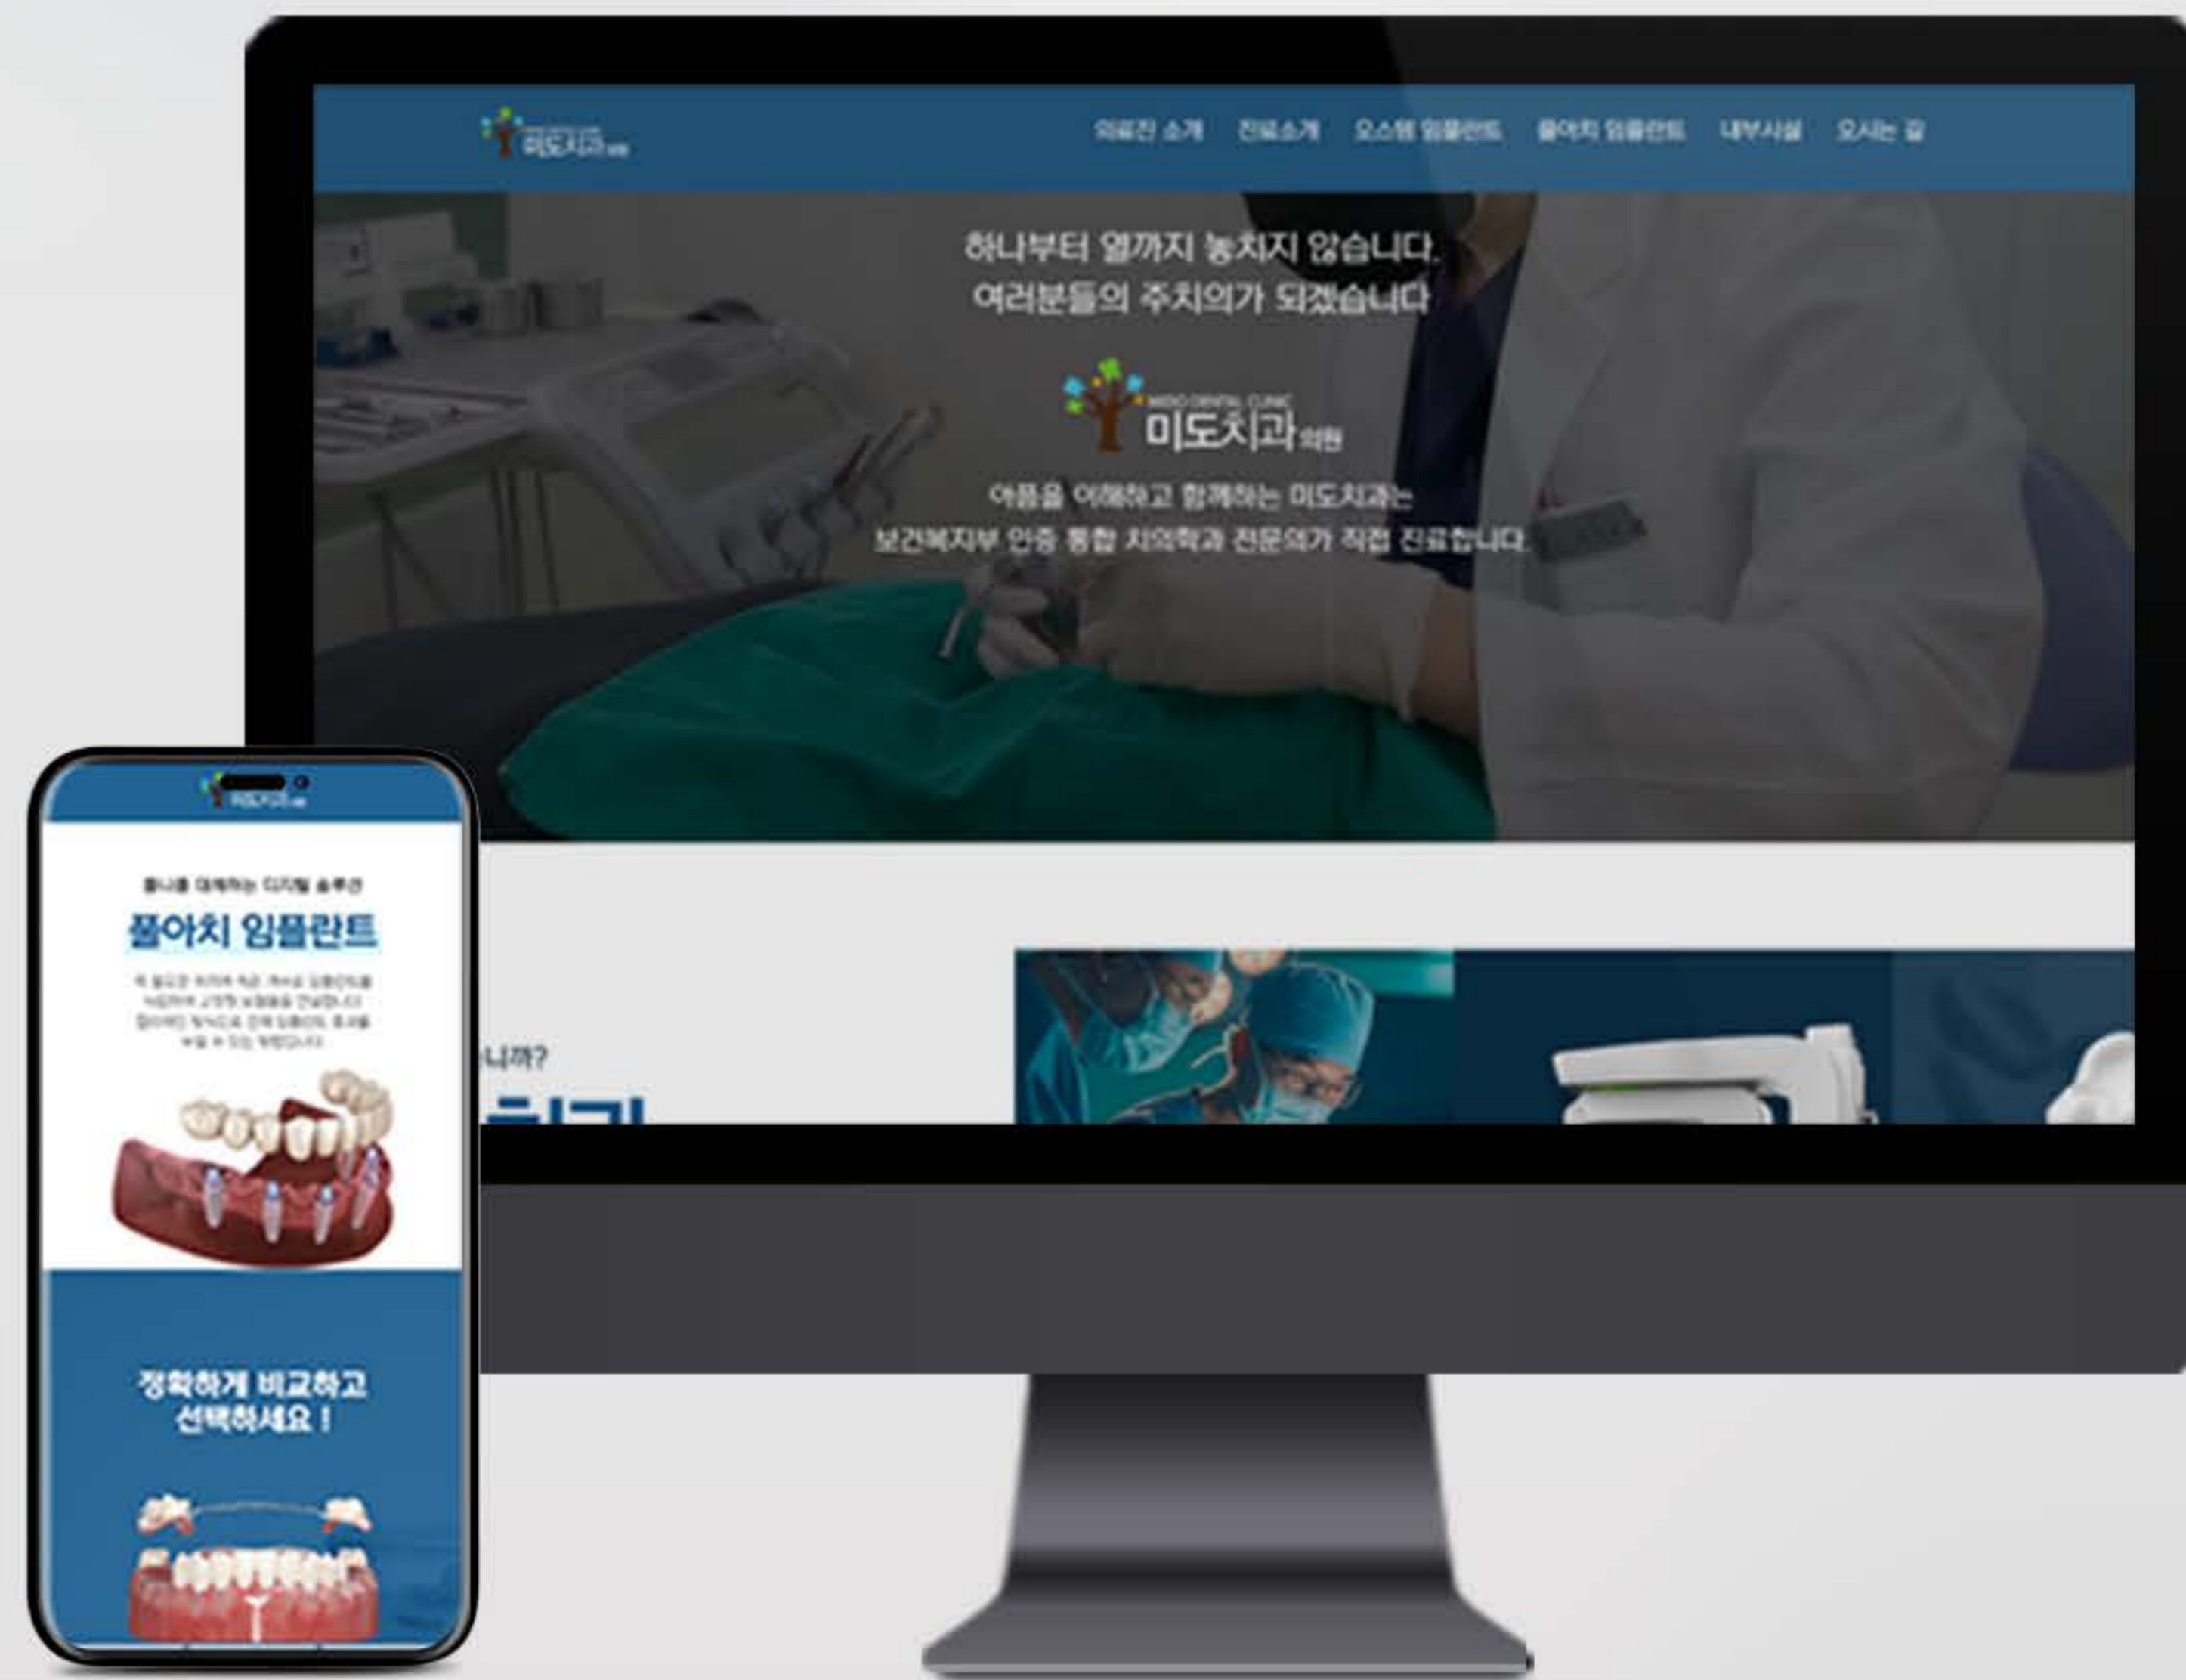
미도치과의원

의료진 소개 진료소개 오스템 임플란트 풀아치 임플란트 내부시설 오시는 길

하나부터 열까지 놓치지 않습니다.
여러분들의 주치의가 되겠습니다

MIDO DENTAL CLINIC
미도치과의원

아픔을 이해하고 함께하는 미도치과는
보건복지부 인증 통합 치의학과 전문의가 직접 진료합니다.

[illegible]니까?
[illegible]

미도치과의원

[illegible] 디지털 솔루션
풀아치 임플란트

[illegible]

정확하게 비교하고
선택하세요 !